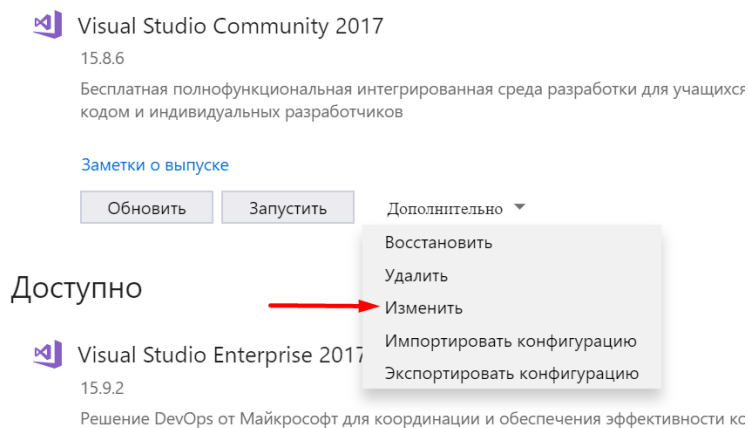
Visual Studio Community 2017
15.8.6
Бесплатная полнофункциональная интегрированная среда разработки для учащихся кодом и индивидуальных разработчиков

Заметки о выпуске

Обновить
Запустить
Дополнительно

Восстановить
Удалить
Изменить
Импортировать конфигурацию
Экспортировать конфигурацию

Доступно

Visual Studio Enterprise 2017
15.9.2
Решение DevOps от Майкрософт для координации и обеспечения эффективности с